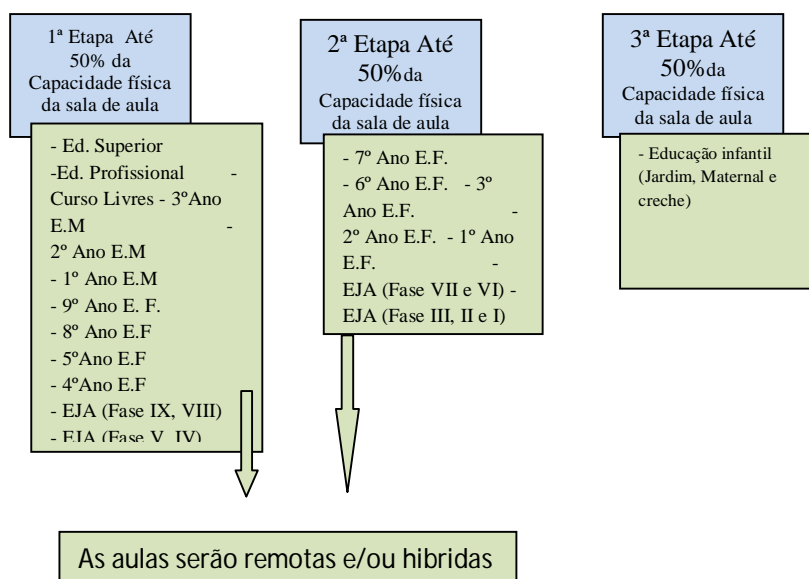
1ª Etapa Até 50% da Capacidade física da sala de aula

- Ed. Superior
-Ed. Profissional - Curso Livres - 3ºAno E.M -
2º Ano E.M
- 1º Ano E.M
- 9º Ano E. F.
- 8º Ano E.F
- 5ºAno E.F
- 4ºAno E.F
- EJA (Fase IX, VIII)
- EJA (Fase V, IV)

2ª Etapa Até 50%da Capacidade física da sala de aula

- 7º Ano E.F.
- 6º Ano E.F. - 3º Ano E.F. -
2º Ano E.F. - 1º Ano E.F. -
EJA (Fase VII e VI) -
EJA (Fase III, II e I)

3ª Etapa Até 50%da Capacidade física da sala de aula

- Educação infantil (Jardim, Maternal e creche)

As aulas serão remotas e/ou hibridas